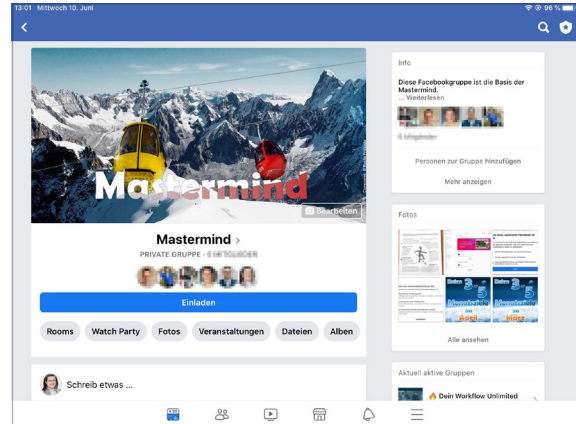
13:01 Mittwoch 10. Juni

96 %

Mastermind

Bearbeiten

Mastermind >

PRIVATE GRUPPE · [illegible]

Einladen

Rooms

Watch Party

Fotos

Veranstaltungen

Dateien

Alben

Schreib etwas ...

Info

Diese Facebookgruppe ist die Basis der Mastermind.

... Weiterlesen

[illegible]

Personen zur Gruppe hinzufügen

Mehr anzeigen

Fotos

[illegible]

Alle ansehen

Aktuell aktive Gruppen

Dein Workflow Unlimited